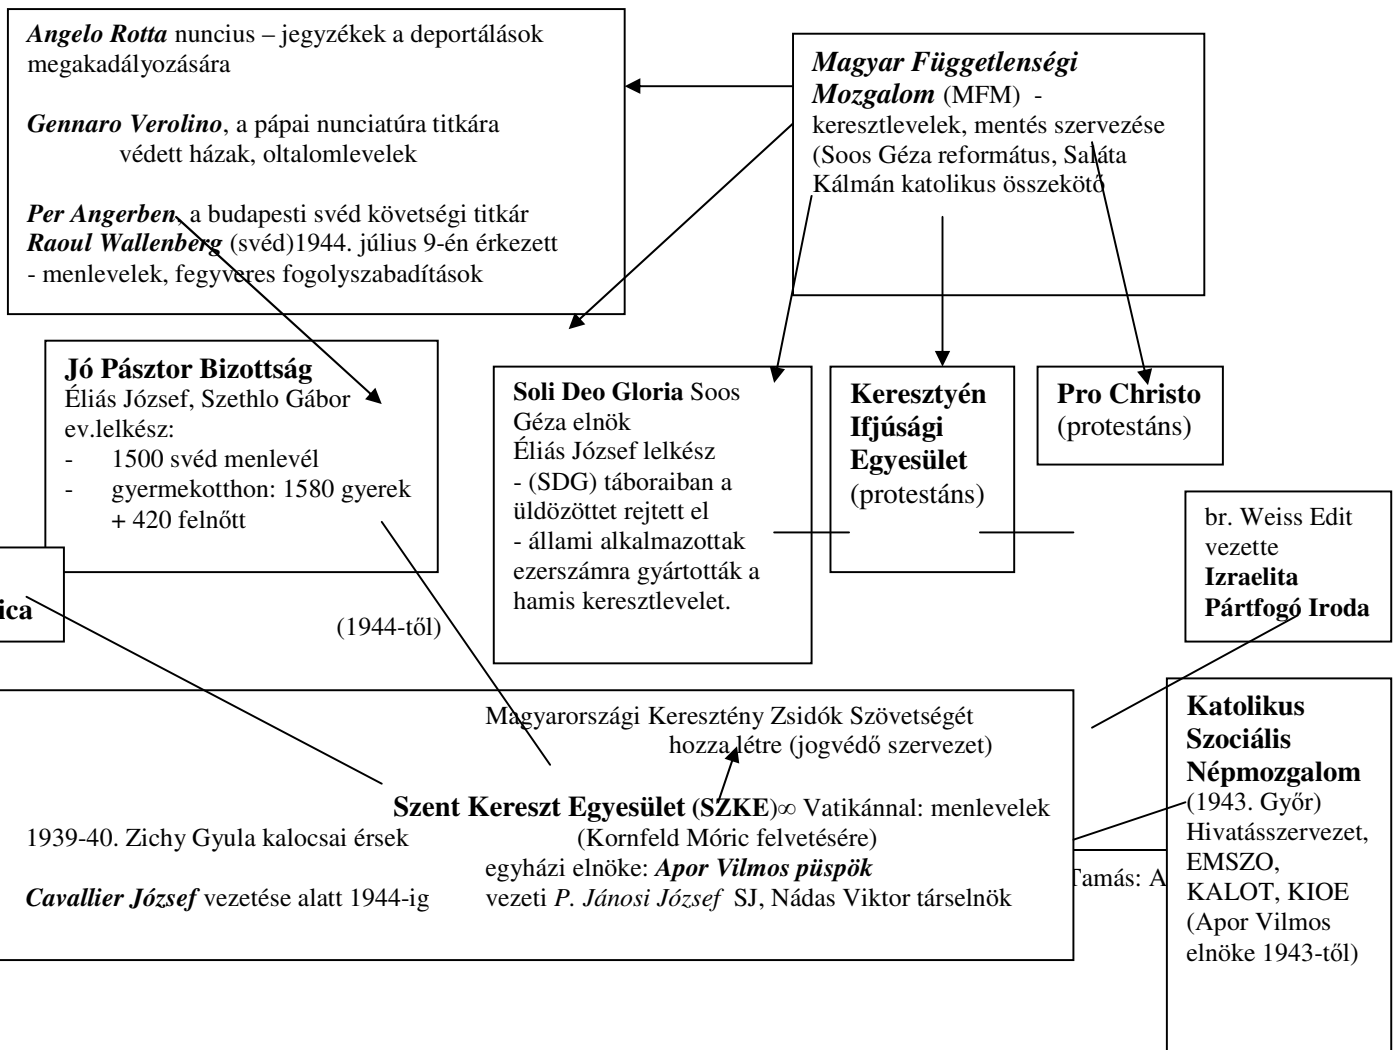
*Angelo Rotta* nuncius – jegyzékek a deportálások megakadályozására

*Gennaro Verolino*, a pápai nunciatúra titkára
védett házak, oltalomlevelek

*Per Angerben*, a budapesti svéd követségi titkár
*Raoul Wallenberg* (svéd)1944. július 9-én érkezett
- menlevelek, fegyveres fogolyszabadítások

*Magyar Függetlenségi Mozgalom* (MFM) - keresztlevelek, mentés szervezése (Soos Géza református, Saláta Kálmán katolikus összekötő

**Jó Pásztor Bizottság**
Éliás József, Szethlo Gábor ev.lelkész:
- 1500 svéd menlevél
- gyermekotthon: 1580 gyerek + 420 felnőtt

**Soli Deo Gloria** Soos Géza elnök
Éliás József lelkész
- (SDG) táboraiban a üldözöttet rejtett el
- állami alkalmazottak ezerszámra gyártották a hamis keresztlevelet.

**Keresztyén Ifjúsági Egyesület** (protestáns)

**Pro Christo** (protestáns)

br. Weiss Edit vezette **Izraelita Pártfogó Iroda**

**ica**

(1944-től)

Magyarországi Keresztény Zsidók Szövetségét hozza létre (jogvédő szervezet)

**Szent Kereszt Egyesület (SZKE)**∞ Vatikánnal: menlevelek (Kornfeld Móric felvetésére)
1939-40. Zichy Gyula kalocsai érsek
egyházi elnöke: ***Apor Vilmos püspök***
*Cavallier József* vezetése alatt 1944-ig
vezeti *P. Jánosi József* SJ, Nádas Viktor társelnök

Tamás: A

**Katolikus Szociális Népmozgalom**
(1943. Győr)
Hivatásszervezet, EMSZO, KALOT, KIOE
(Apor Vilmos elnöke 1943-tól)